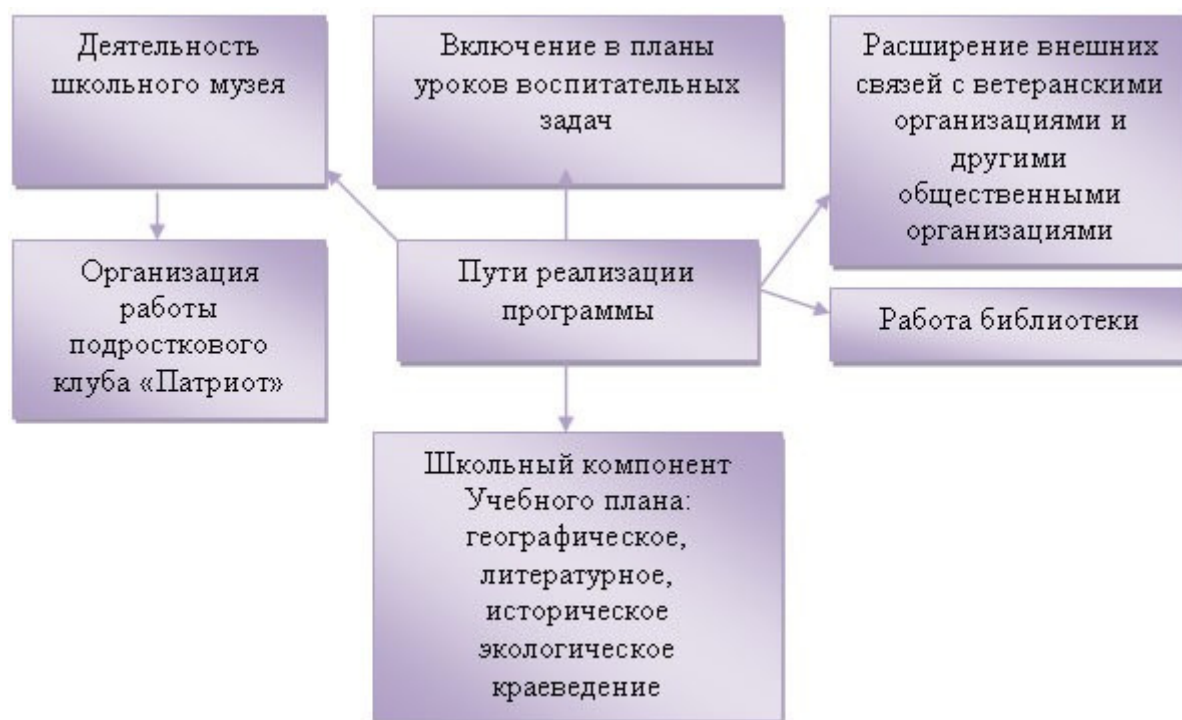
Деятельность школьного музея

Включение в планы уроков воспитательных задач

Расширение внешних связей с ветеранскими организациями и другими общественными организациями

Организация работы подросткового клуба «Патриот»

Пути реализации программы

Работа библиотеки

Школьный компонент Учебного плана: географическое, литературное, историческое экологическое краеведение